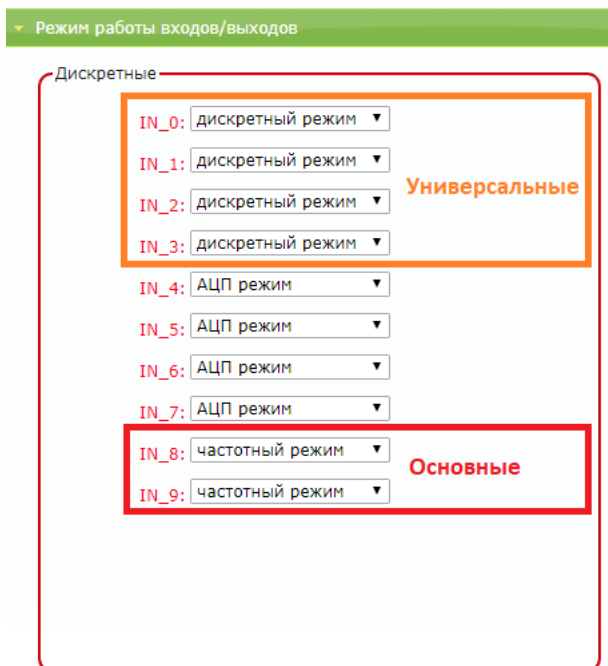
Режим работы входов/выходов

Дискретные

IN_0: дискретный режим ▼
IN_1: дискретный режим ▼
IN_2: дискретный режим ▼
IN_3: дискретный режим ▼

Универсальные

IN_4: АЦП режим ▼
IN_5: АЦП режим ▼
IN_6: АЦП режим ▼
IN_7: АЦП режим ▼
IN_8: частотный режим ▼
IN_9: частотный режим ▼

Основные